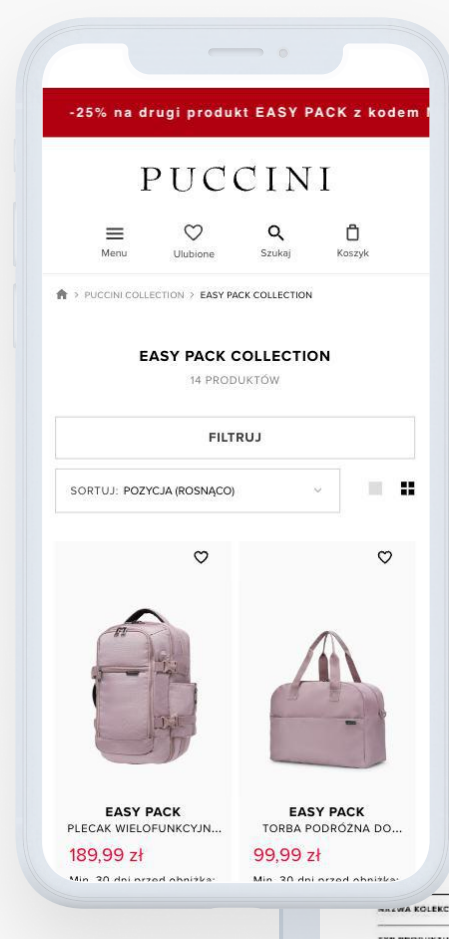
-25% na drugi produkt EASY PACK z kodem

PUCCINI

Menu Ulubione Szukaj Koszyk

> PUCCINI COLLECTION > EASY PACK COLLECTION

EASY PACK COLLECTION

14 PRODUKTÓW

FILTRUJ

SORTUJ: POZYCJA (ROSNĄCO)

EASY PACK
PLECAK WIELOFUNKCYJN...
189,99 zł
Min. 30 dni przed obniżką:

EASY PACK
TORBA PODRÓŻNA DO...
99,99 zł
Min. 30 dni przed obniżką:

NAZWA KOLEKC